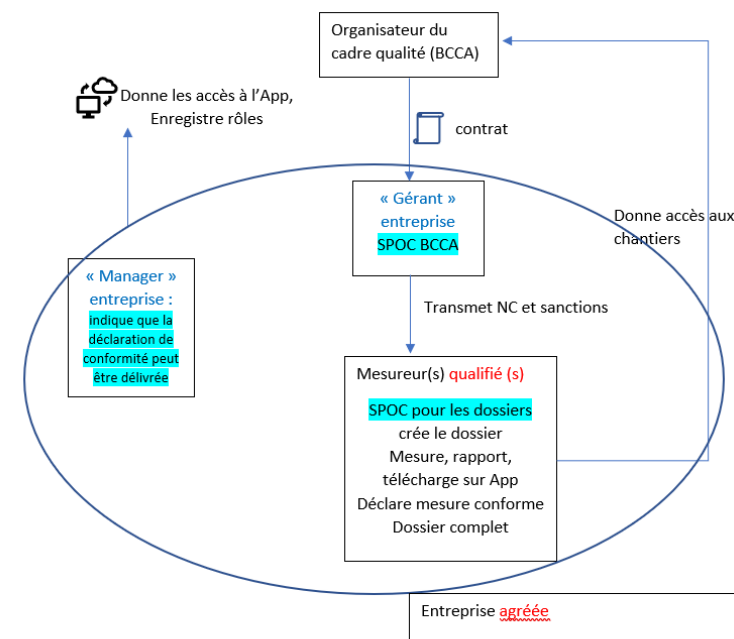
Organisateur du cadre qualité (BCCA)

Donne les accès à l'App, Enregistre rôles

contrat

« Gérant » entreprise SPOC BCCA

Donne accès aux chantiers

« Manager » entreprise : indique que la déclaration de conformité peut être délivrée

Transmet NC et sanctions

Mesureur(s) qualifié (s)

SPOC pour les dossiers
crée le dossier
Mesure, rapport, télécharge sur App
Déclare mesure conforme
Dossier complet

Entreprise agréée